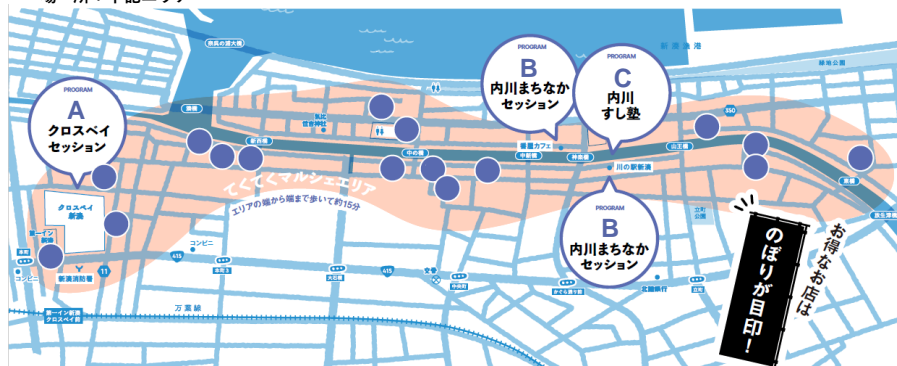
PROGRAM
A
クロスベイ
セッション

PROGRAM
B
内川まちなか
セッション

PROGRAM
C
内川
すし塾

PROGRAM
B
内川まちなか
セッション

てくてくマルシェエリア
エリアの端から端まで歩いて約15分

お得なお店は
のぼりが目印!

奈呉の渡大橋
新湊漁港
新湊公園
新町橋
中の橋
番屋カフェ
中新橋
神楽橋
川の駅新湊
山王橋
東橋
放生津橋
クロスベイ新湊
新湊消防署
コンビニ
万葉線
新湊
北陸銀行
放生津八幡宮
415
350
11
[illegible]